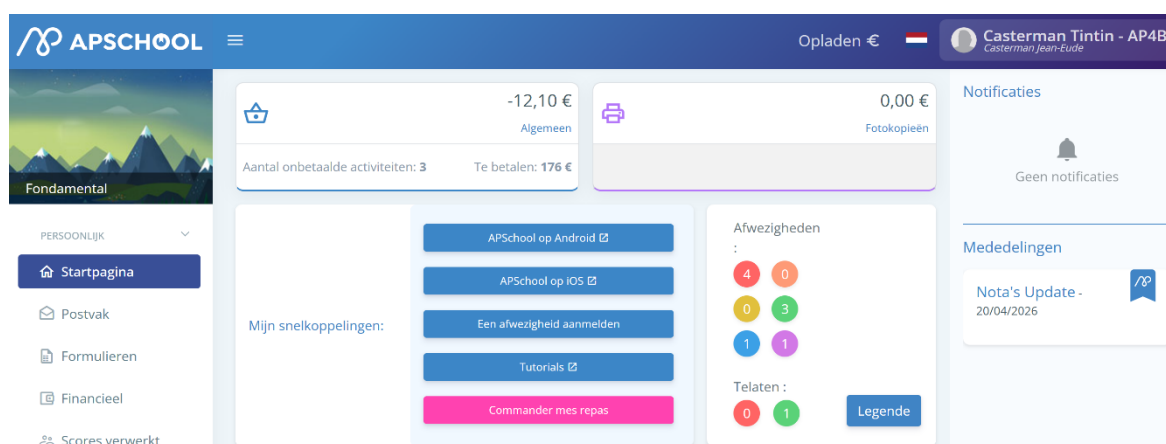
APSCHOOL

Opladen €

Casterman Tintin - AP4B
Casterman Jean-Eude

Fondamental

PERSOONLIJK

Startpagina

Postvak

Formulieren

Financieel

Scores verwerkt

-12,10 €
Algemeen

Aantal onbetaalde activiteiten: 3
Te betalen: 176 €

0,00 €
Fotokopieën

Mijn snelkoppelingen:

APSchool op Android

APSchool op iOS

Een afwezigheid aanmelden

Tutorials

Commander mes repas

Afwezigheden :

4 0

0 3

1 1

Telaten :

0 1

Legende

Notificaties

Geen notificaties

Mededelingen

Nota's Update -
20/04/2026